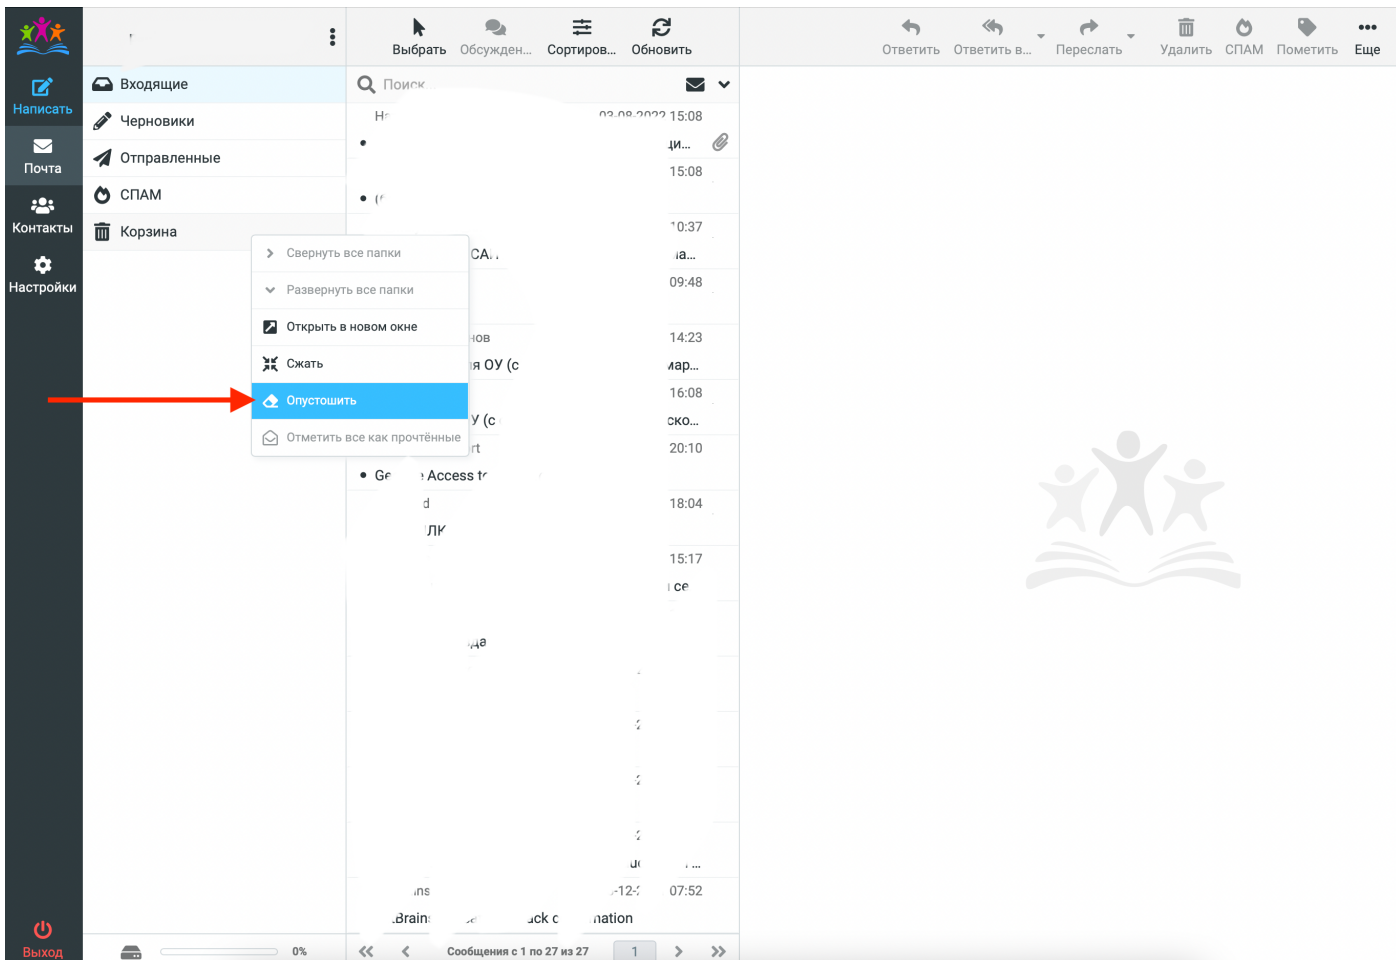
Написать
Почта
Контакты
Настройки
Выход

Входящие
Черновики
Отправленные
СПАМ
Корзина

Свернуть все папки
Развернуть все папки
Открыть в новом окне
Сжать
Опустошить
Отметить все как прочтённые

0%

Выбрать
Обсужден...
Сортиров...
Обновить

Поиск

H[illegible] 03-08-2022 15:08
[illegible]ци...
15:08
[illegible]
10:37
CA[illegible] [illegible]ia...
09:48
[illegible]нов 14:23
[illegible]я ОУ (с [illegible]мар...
16:08
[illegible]У (с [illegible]ско...
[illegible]rt 20:10
Ge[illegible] Access t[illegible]
d 18:04
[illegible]ЛК
15:17
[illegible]се
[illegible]ца
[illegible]ns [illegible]-12-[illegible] 07:52
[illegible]Brain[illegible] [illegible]ack c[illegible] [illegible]nation

Сообщения с 1 по 27 из 27
1

Ответить
Ответить в...
Переслать
Удалить
СПАМ
Пометить
Еще